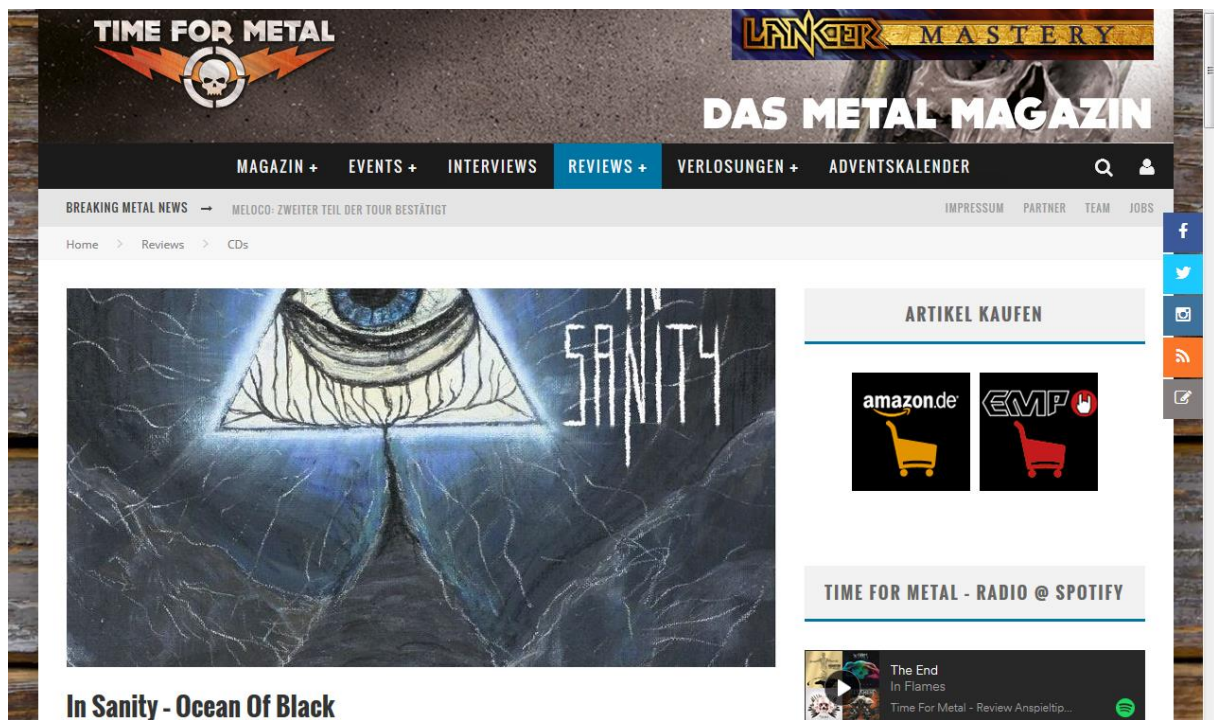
TIME FOR METAL

LANCER MASTERY

DAS METAL MAGAZIN

MAGAZIN + EVENTS + INTERVIEWS REVIEWS + VERLOSUNGEN + ADVENTSKALENDER

BREAKING METAL NEWS → MELOCO: ZWEITER TEIL DER TOUR BESTÄTIGT

IMPRESSUM PARTNER TEAM JOBS

Home > Reviews > CDs

IN SANITY

ARTIKEL KAUFEN

amazon.de

EMP

TIME FOR METAL - RADIO @ SPOTIFY

The End
In Flames
Time For Metal - Review Anspieltip...

In Sanity - Ocean Of Black